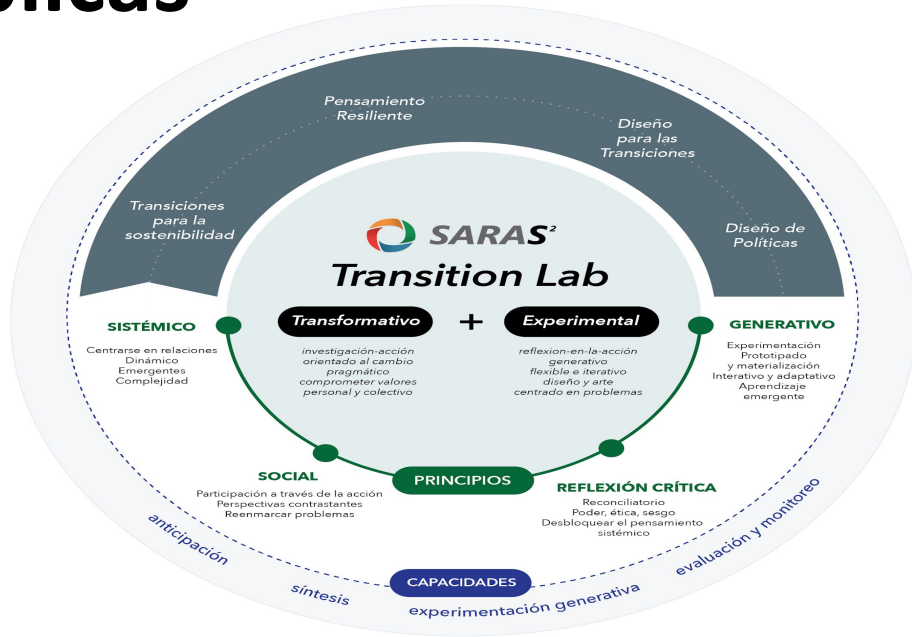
ónicas

Pensamiento Resiliente

Diseño para las Transiciones

Transiciones para la sostenibilidad

Diseño de Políticas

SARAS²

Transition Lab

Transformativo + Experimental

investigación-acción orientado al cambio pragmático comprometer valores personal y colectivo

reflexion-en-la-acción generativo flexible e iterativo diseño y arte centrado en problemas

SISTÉMICO
Centrarse en relaciones
Dinámico
Emergentes
Complejidad

GENERATIVO
Experimentación
Prototipado y materialización
Interativo y adaptativo
Aprendizaje emergente

SOCIAL
Participación a través de la acción
Perspectivas contrastantes
Reenmarcar problemas

PRINCIPIOS

REFLEXIÓN CRÍTICA
Reconciliatorio
Poder, ética, sesgo
Desbloquear el pensamiento sistémico

anticipación

síntesis

CAPACIDADES

experimentación generativa

evaluación y monitoreo